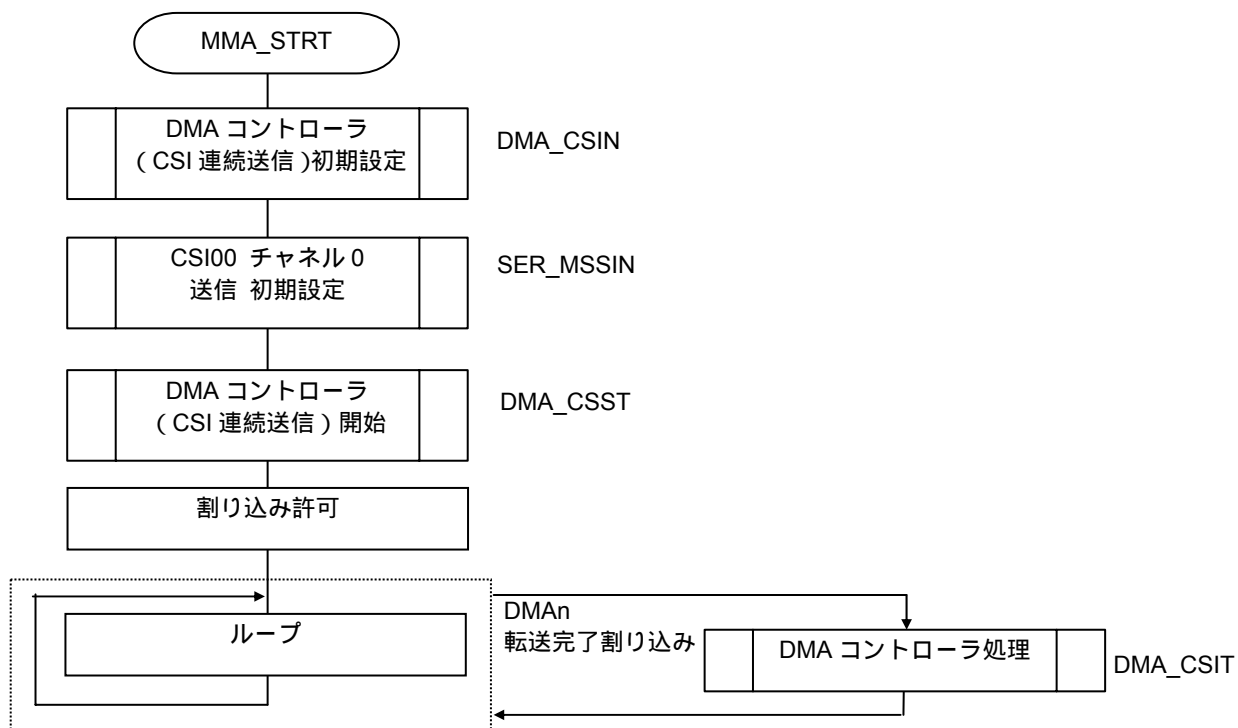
MMA_STRT

DMA コントローラ
( CSI 連続送信 )初期設定

DMA_CSIN

CSI00 チャネル 0
送信 初期設定

SER_MSSIN

DMA コントローラ
( CSI 連続送信 ) 開始

DMA_CSST

割り込み許可

ループ

DMAn
転送完了割り込み

DMA コントローラ処理

DMA_CSIT